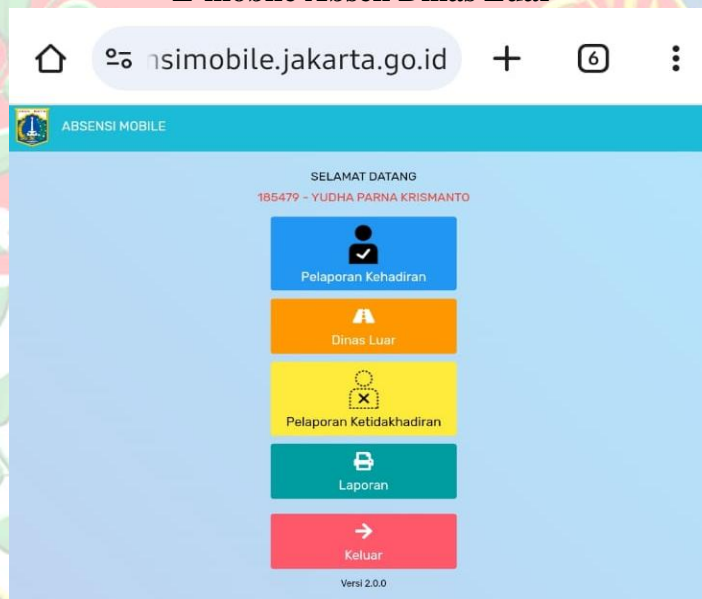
E-mobile Absen Dinas Luar

nsimobile.jakarta.go.id

6

ABSENSI MOBILE

SELAMAT DATANG

185479 - YUDHA PARNA KRISMANTO

Pelaporan Kehadiran

Dinas Luar

Pelaporan Ketidakhadiran

Laporan

Keluar

Versi 2.0.0